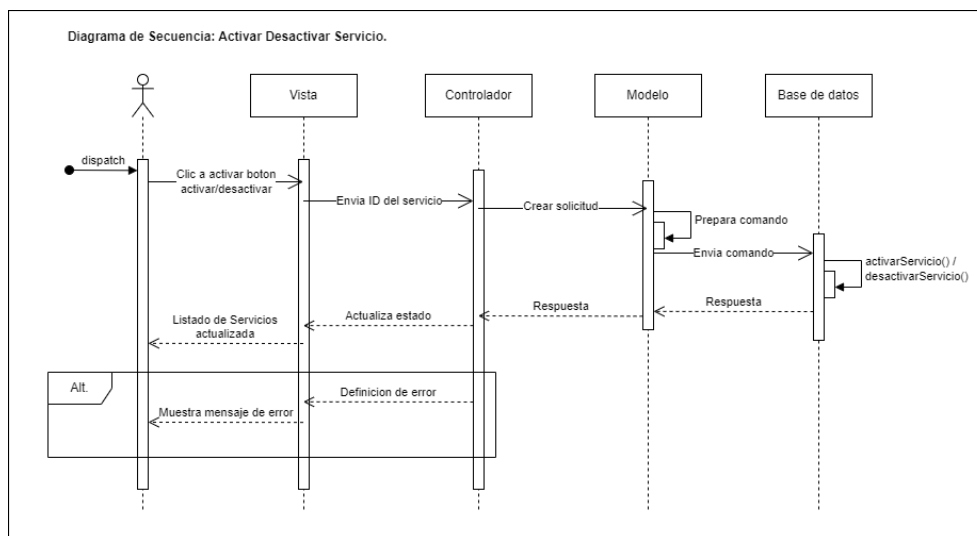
Diagrama de Secuencia: Activar Desactivar Servicio.

Vista

Controlador

Modelo

Base de datos

dispatch

Clic a activar boton activar/desactivar

Envia ID del servicio

Crear solicitud

Prepara comando

Envia comando

activarServicio() / desactivarServicio()

Respuesta

Respuesta

Actualiza estado

Listado de Servicios actualizada

Alt.

Definicion de error

Muestra mensaje de error